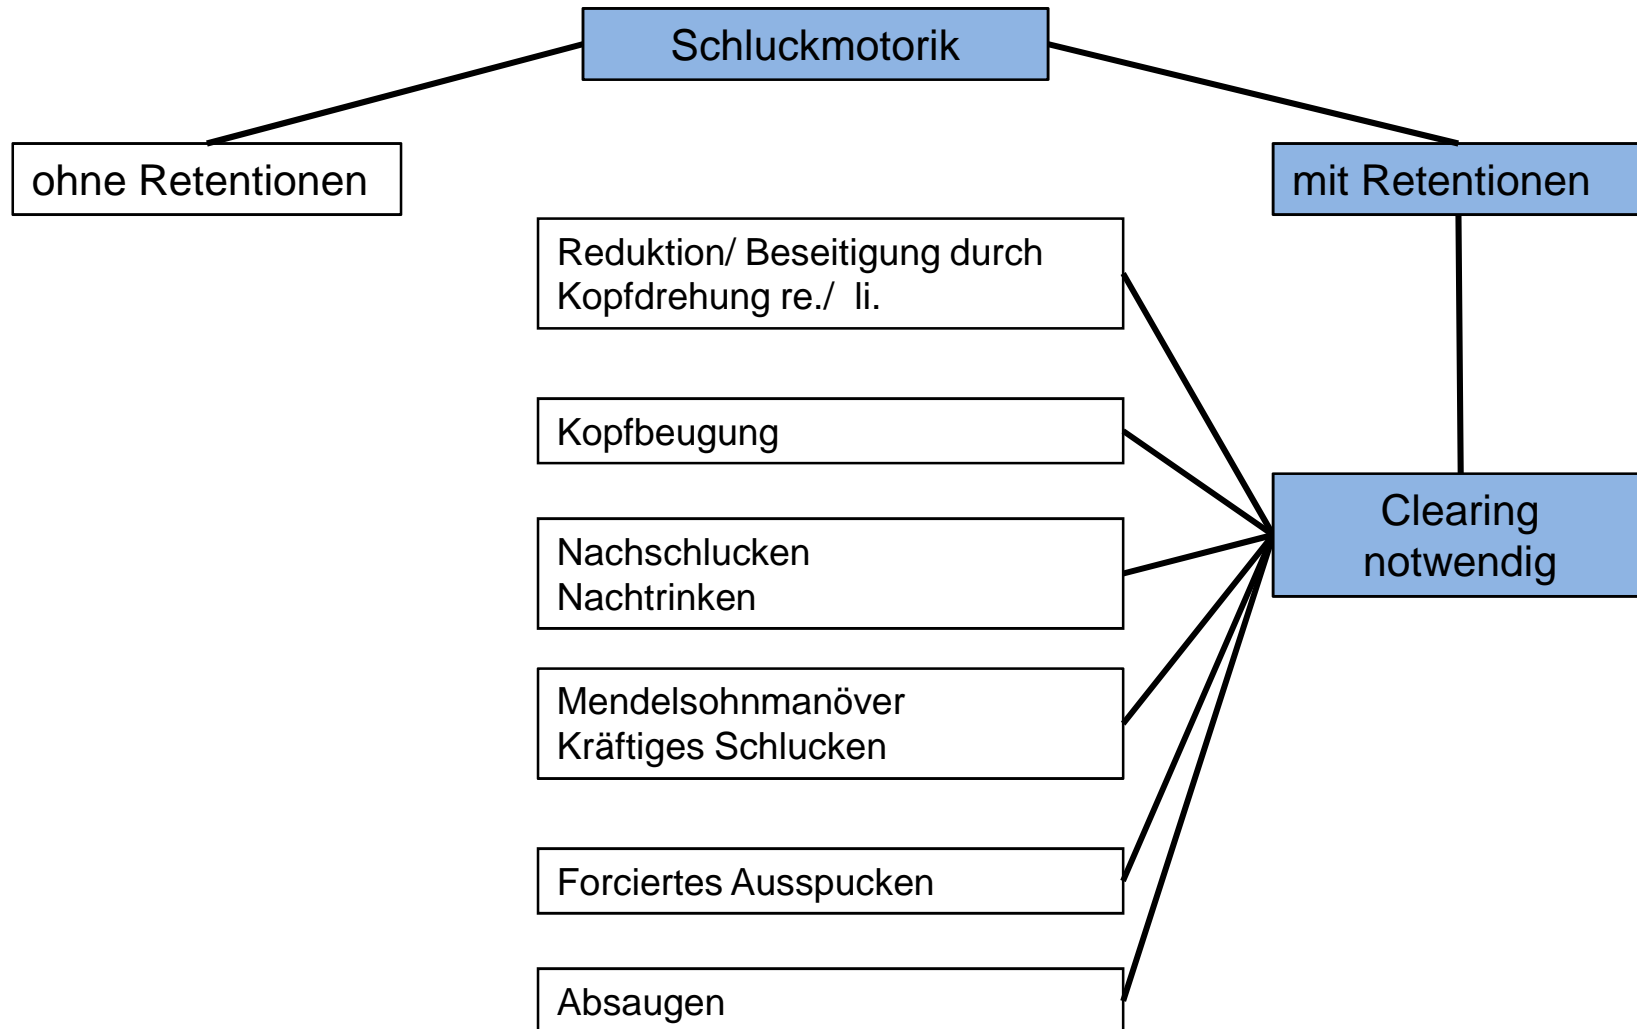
Schluckmotorik

ohne Retentionen

mit Retentionen

Reduktion/ Beseitigung durch Kopfdrehung re./ li.

Kopfbeugung

Nachschlucken
Nachtrinken

Mendelsohnmanöver
Kräftiges Schlucken

Forciertes Ausspucken

Absaugen

Clearing notwendig